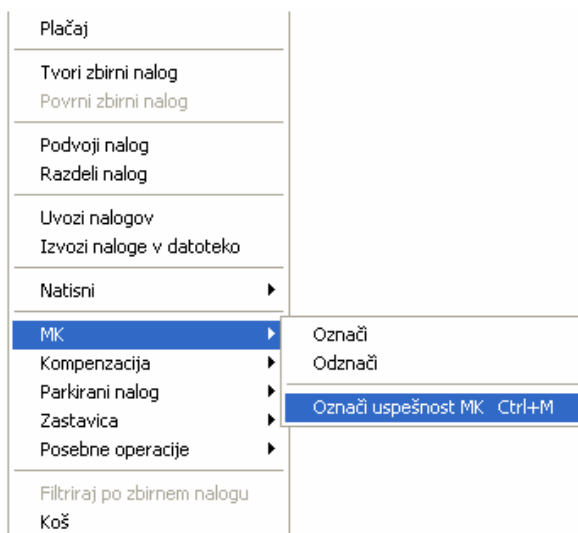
Plačaj

Tvori zbirni nalog
Povrni zbirni nalog

Podvoji nalog
Razdeli nalog

Uvozi nalogov
Izvozi naloge v datoteko

Natisni

MK
Kompenzacija
Parkirani nalog
Zastavica
Posebne operacije

Filtriraj po zbirnem nalogu
Koš

Označi
Odznači

Označi uspešnost MK Ctrl+M